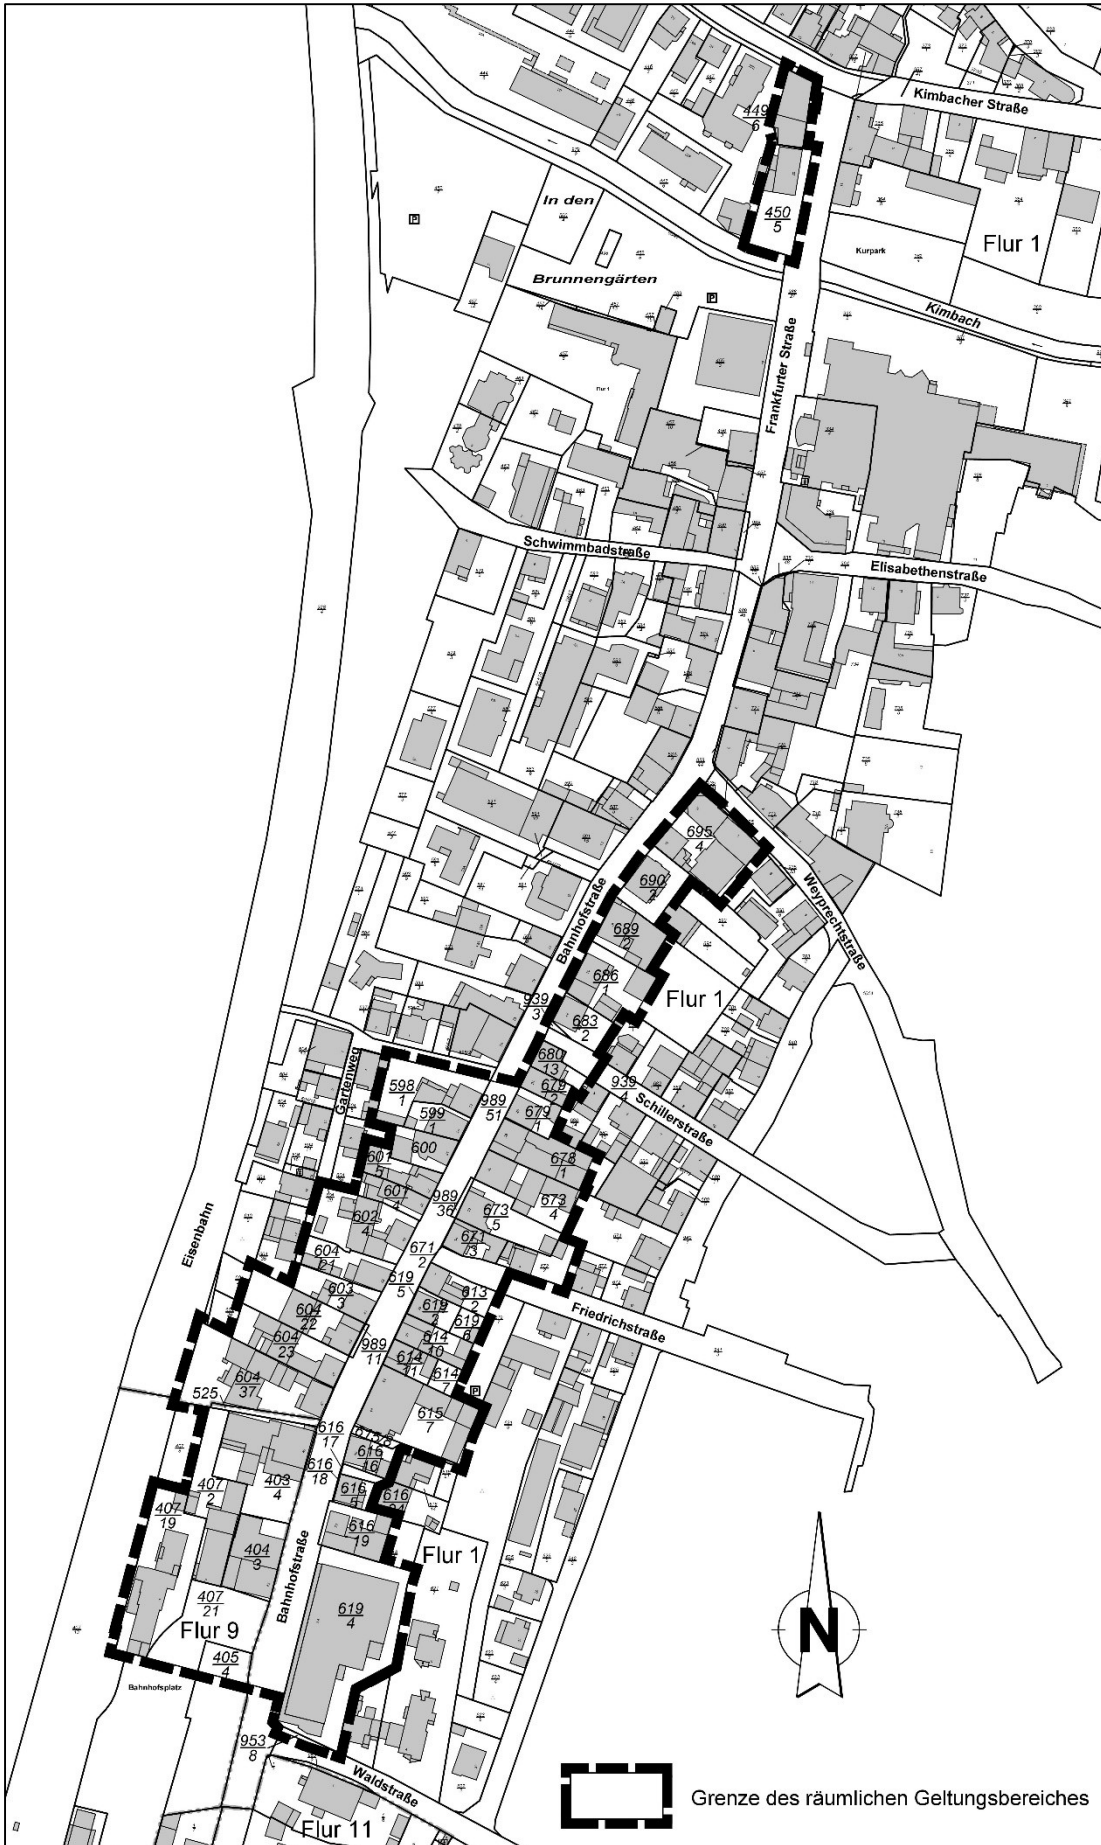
Kimbacher Straße

$\frac{449}{6}$

$\frac{450}{5}$

In den

Brunnengärten

Kurpark

Flur 1

Kimbach

Frankfurter Straße

Schwimmbadstraße

Elisabethenstraße

$\frac{695}{4}$

$\frac{690}{2}$

Weyprechtstraße

Bahnhofstraße

$\frac{689}{2}$

$\frac{686}{1}$

Flur 1

$\frac{939}{3}$

$\frac{683}{2}$

$\frac{680}{13}$

$\frac{679}{2}$

$\frac{939}{4}$

Schillerstraße

Gartenweg

$\frac{598}{1}$

$\frac{599}{1}$

$\frac{989}{51}$

$\frac{679}{1}$

600

$\frac{601}{5}$

$\frac{678}{1}$

$\frac{601}{4}$

$\frac{989}{36}$

$\frac{673}{4}$

$\frac{602}{4}$

$\frac{673}{5}$

$\frac{671}{3}$

$\frac{604}{21}$

$\frac{671}{2}$

Eisenbahn

$\frac{603}{3}$

$\frac{619}{5}$

$\frac{613}{2}$

$\frac{619}{2}$

$\frac{619}{6}$

Friedrichstraße

$\frac{604}{22}$

$\frac{614}{10}$

$\frac{604}{23}$

$\frac{989}{11}$

$\frac{614}{11}$

$\frac{614}{7}$

$\frac{604}{37}$

525

$\frac{615}{7}$

$\frac{616}{17}$

$\frac{616}{16}$

$\frac{616}{18}$

$\frac{407}{2}$

$\frac{403}{4}$

$\frac{616}{5}$

$\frac{616}{24}$

$\frac{407}{19}$

$\frac{616}{19}$

Flur 1

$\frac{404}{3}$

Bahnhofstraße

$\frac{619}{4}$

$\frac{407}{21}$

Flur 9

$\frac{405}{4}$

Bahnhofsplatz

$\frac{953}{8}$

Waldstraße

Flur 11

N

Grenze des räumlichen Geltungsbereiches